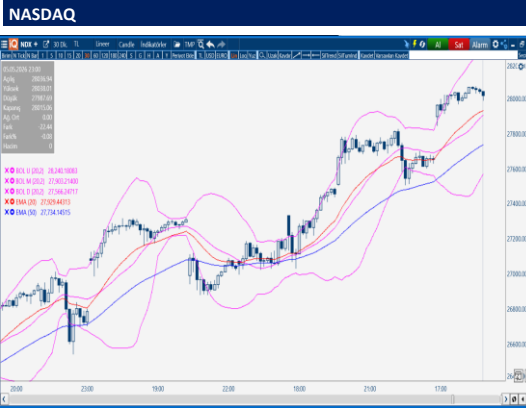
NASDAQ

NDX 30 Dk. TL lineer Candle İndikatörler TMP Al Sat Alarm

05.05.2024 23:00
Açılış 28036.94
Yüksek 28030.01
Düşük 27987.60
Kapanış 28015.06
Ağ. Ort. 0.00
Fark -22.44
Fark% -0.08
Hacim 0

BOL U (20,2) 28,240.10083
BOL M (20,2) 27,903.21400
BOL D (20,2) 27,566.24717
EMA (20) 27,929.44313
EMA (50) 27,734.14515

28200.00
28000.00
27800.00
27600.00
27400.00
27200.00
27000.00
26800.00
26600.00
26400.00

20:00
23:00
19:00
22:00
18:00
21:00
17:00